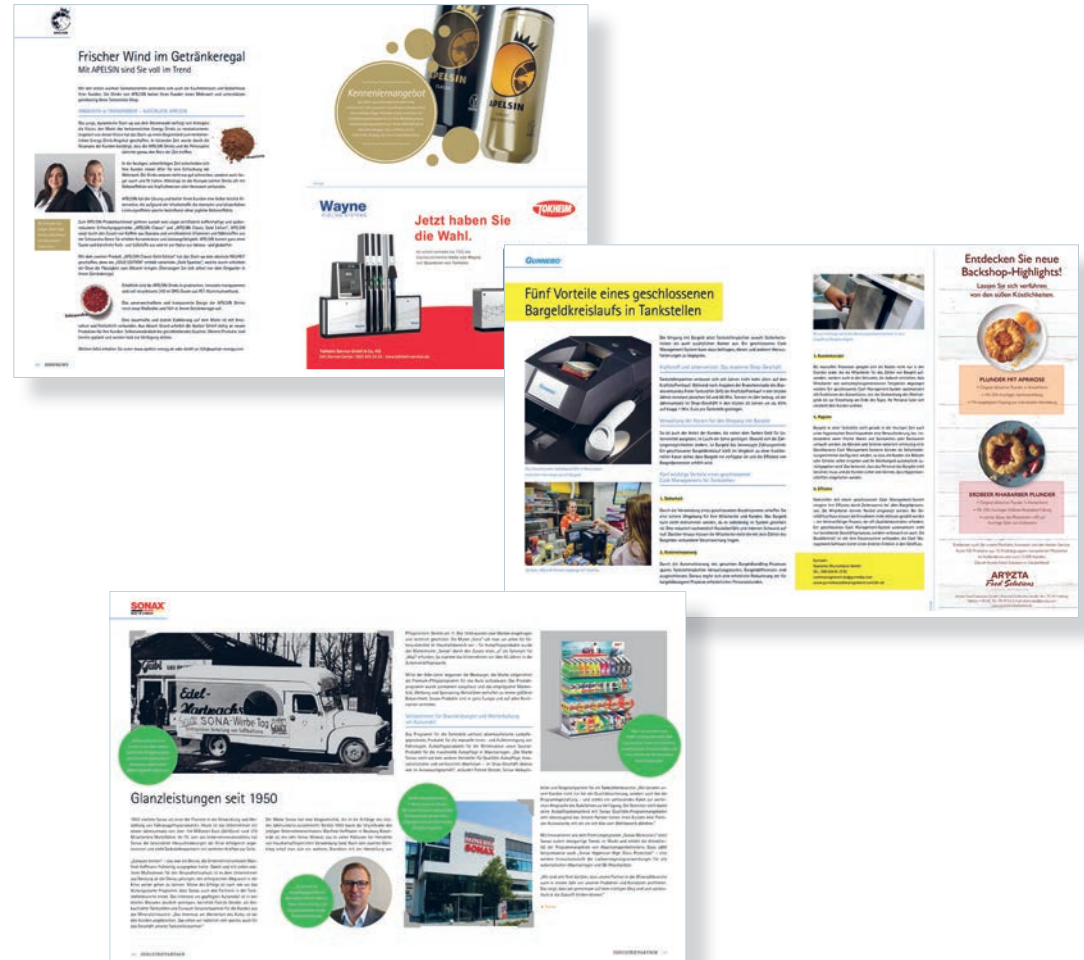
Frischer Wind im Getränkeregal
Mit APELSIN sind Sie voll im Trend

Kennenlernangebot

APELSIN

Wayne

Jetzt haben Sie die Wahl.

TOKHEIM

GUNNEBO

Fünf Vorteile eines geschlossenen Bargeldkreislaufs in Tankstellen

Entdecken Sie neue Backshop-Highlights!

Lassen Sie sich verführen von den süßen Köstlichkeiten.

PLUNDER MIT APRIKOSE

ERDBEER RHABARBER PLUNDER

ARYZTA
Food Solutions

SONAX

Edel-Wachs

SONA-Werbe-Tour

Glanzleistungen seit 1950

SONAX